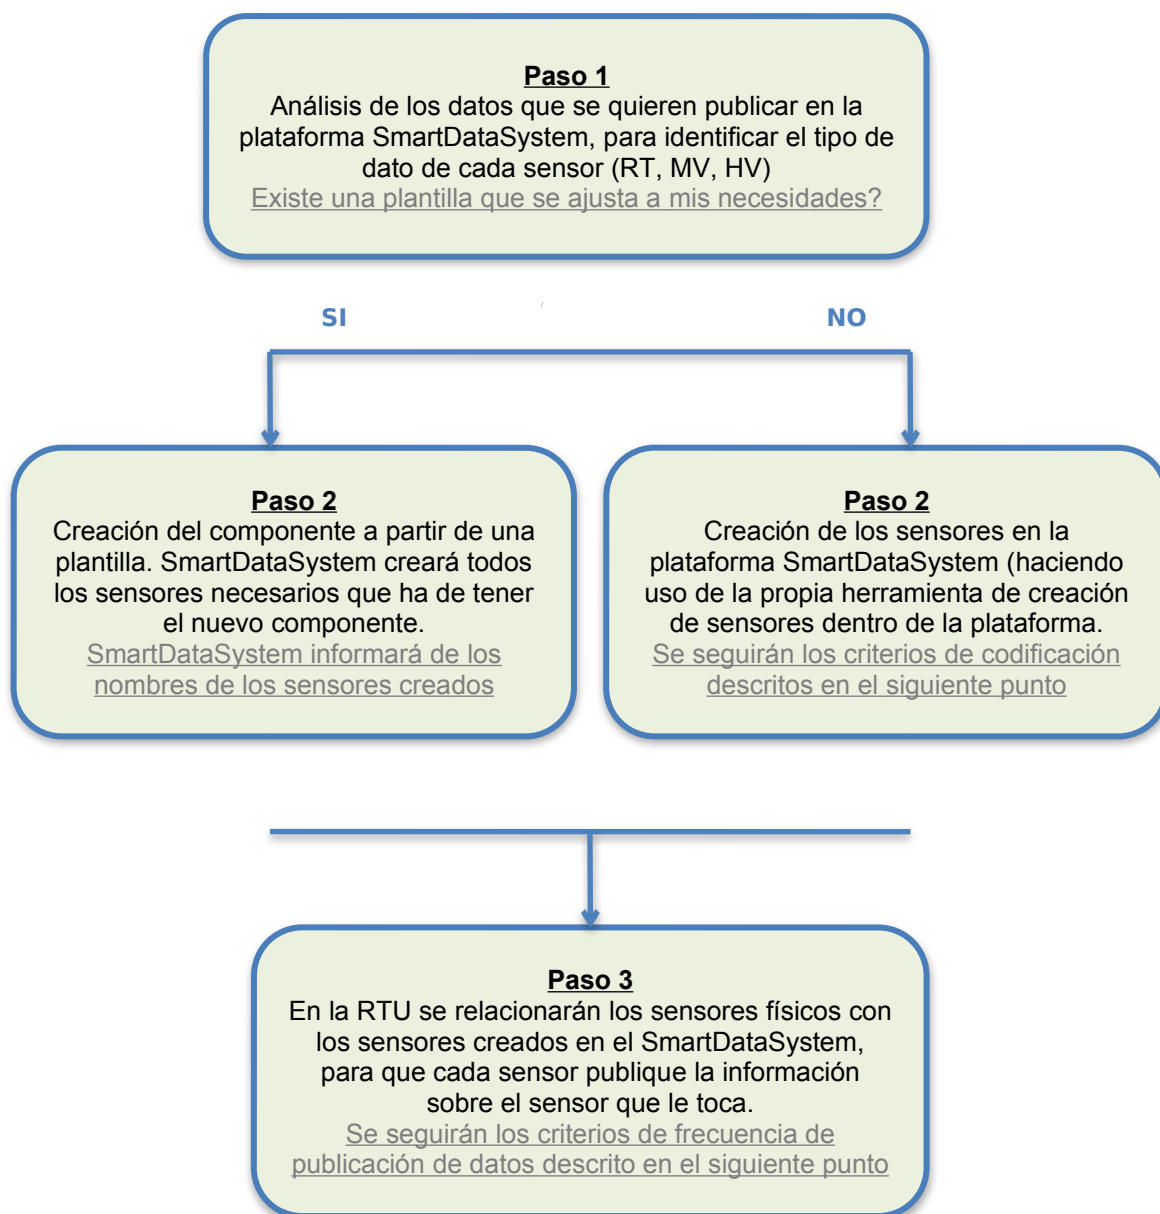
Paso 1
Análisis de los datos que se quieren publicar en la plataforma SmartDataSystem, para identificar el tipo de dato de cada sensor (RT, MV, HV)
Existe una plantilla que se ajusta a mis necesidades?

SI

NO

Paso 2
Creación del componente a partir de una plantilla. SmartDataSystem creará todos los sensores necesarios que ha de tener el nuevo componente.
SmartDataSystem informará de los nombres de los sensores creados

Paso 2
Creación de los sensores en la plataforma SmartDataSystem (haciendo uso de la propia herramienta de creación de sensores dentro de la plataforma.
Se seguirán los criterios de codificación descritos en el siguiente punto

Paso 3
En la RTU se relacionarán los sensores físicos con los sensores creados en el SmartDataSystem, para que cada sensor publique la información sobre el sensor que le toca.
Se seguirán los criterios de frecuencia de publicación de datos descrito en el siguiente punto